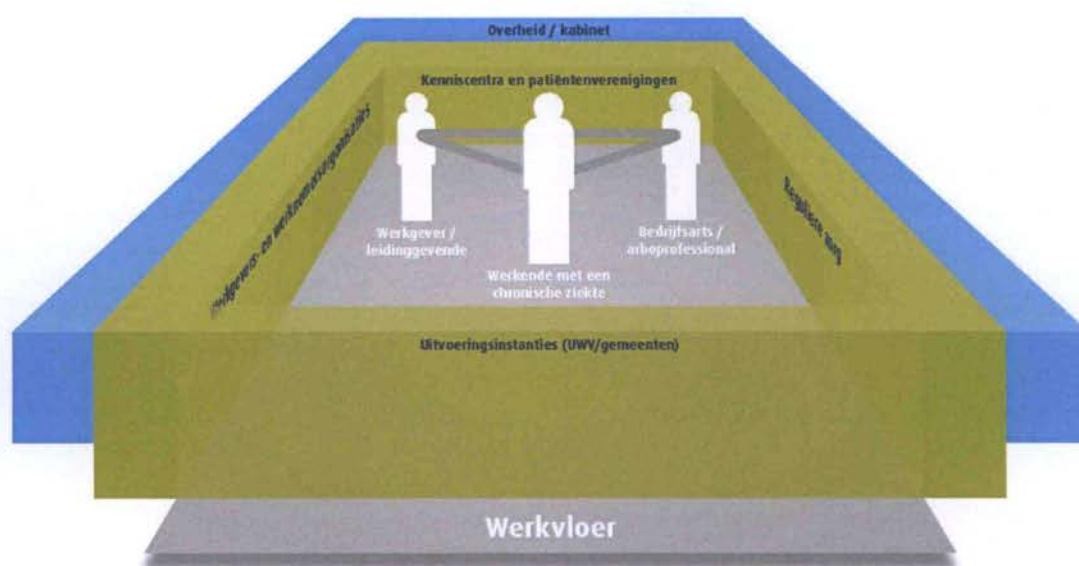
Overheid / kabinet

Kenniscentra en patiëntenverenigingen

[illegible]gevers- en werknemersorganisaties

Reguliere zorg

Werkgever / leidinggevende

Werkende met een chronische ziekte

Bedrijfsarts / arboprofessional

Uitvoeringsinstanties (UWV/gemeenten)

Werkvloer